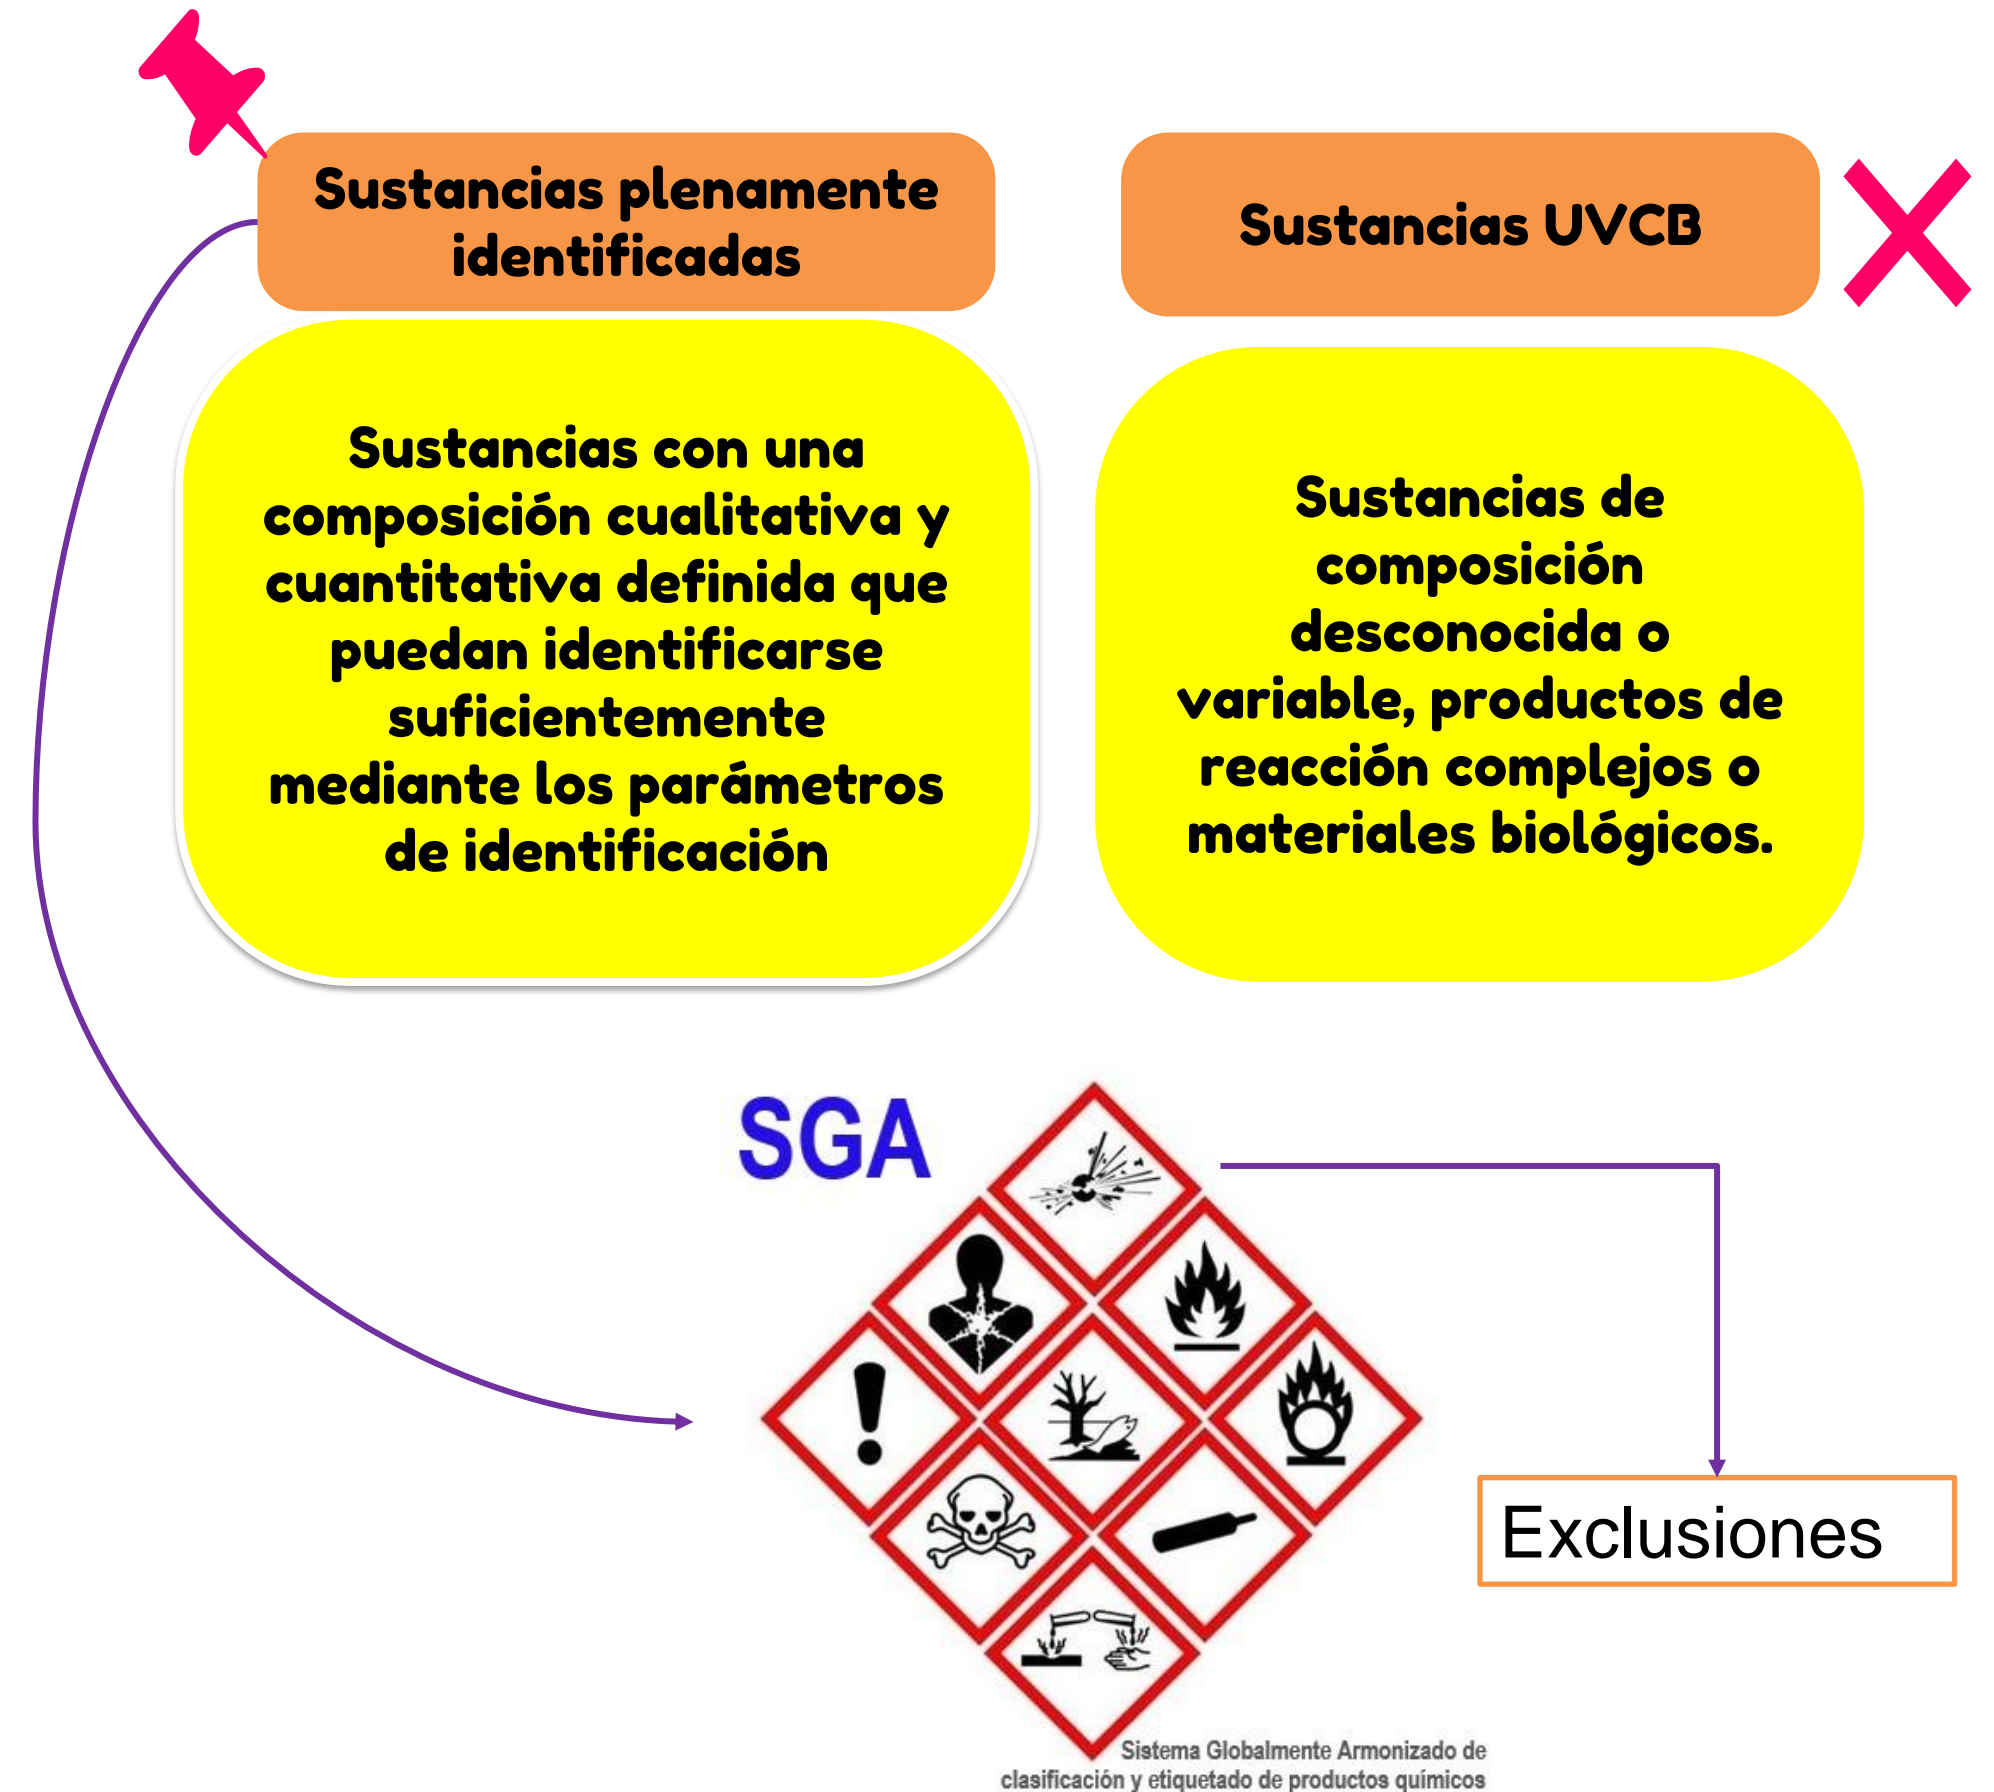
Sustancias plenamente identificadas

Sustancias UVCB

Sustancias con una composición cualitativa y cuantitativa definida que puedan identificarse suficientemente mediante los parámetros de identificación

Sustancias de composición desconocida o variable, productos de reacción complejos o materiales biológicos.

SGA

Exclusiones

Sistema Globalmente Armonizado de clasificación y etiquetado de productos químicos